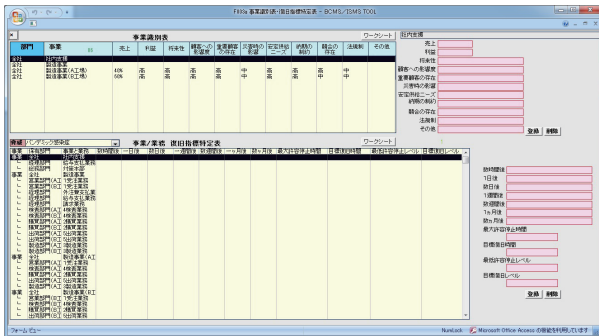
FH9a 事業識別表・復旧指標特定表 - BCMS/ISMS TOOL

事業識別表

ワークシート

| 部門 | 事業 | 売上 | 利益 | 将来性 | 顧客への影響度 | 重要顧客の存在 | 災害時の影響 | 安定供給ニーズ | 納期の制約 | 競合の存在 | 法規制 | その他 |
|---|---|---|---|---|---|---|---|---|---|---|---|---|
| 全社 | 社内全般 | | | | | | | | | | | |
| 全社 | 製造事業 | | | | | | | | | | | |
| 全社 | 製造事業(A工場) | 40% | 高 | 高 | 高 | 高 | 中 | 中 | | | | |
| 全社 | 製造事業(B工場) | 50% | 高 | 高 | 高 | 高 | 中 | 中 | | | | |

社内全般

売上
利益
将来性
顧客への影響度
重要顧客の存在
災害時の影響
安定供給ニーズ
納期の制約
競合の存在
法規制
その他

登録 削除

事業/業務 復旧指標特定表

ワークシート

事業/業務 | 影響範囲 | 1日後 | 数日後 | 1週間後 | 数週間後 | 1ヶ月後 | 数ヶ月後 | 最大許容停止時間 | 目標復旧時間 | 最低許容停止レベル | 目標復旧レベル

事業 全社 社内全般
L 総務部門 庶務業務
L 経理部門 IT管理
事業 全社 製造事業
L 営業部門(B工) 受注業務
L 営業部門(B工) 受注業務
L 生産部門 外注管理業務
L 生産部門 製品出荷業務
L 品質部門 請求業務
L 検査部門(A工) 検査業務
L 検査部門(A工) 検査業務
L 検査部門(B工) 検査業務
L 積算部門(A工) 受注業務
L 積算部門(B工) 受注業務
L 出荷部門(A工) 出荷業務
L 出荷部門(B工) 出荷業務
L 製造部門(A工) 製造業務
L 製造部門(B工) 製造業務
事業 全社 製造事業(A工
L 営業部門(A工) 受注業務
L 検査部門(A工) 検査業務
L 積算部門(A工) 積算業務
L 出荷部門(A工) 出荷業務
L 製造部門(A工) 製造業務
事業 全社 製造事業(B工
L 営業部門(B工) 受注業務
L 検査部門(B工) 検査業務
L 積算部門(B工) 積算業務
L 出荷部門(B工) 出荷業務

数時間後
1日後
数日後
1週間後
数週間後
1ヶ月後
数ヶ月後
最大許容停止時間
目標復旧時間
最低許容停止レベル
目標復旧レベル

登録 削除

フォーム ビュー

NumLock Microsoft Office Access の機能を利用しています。